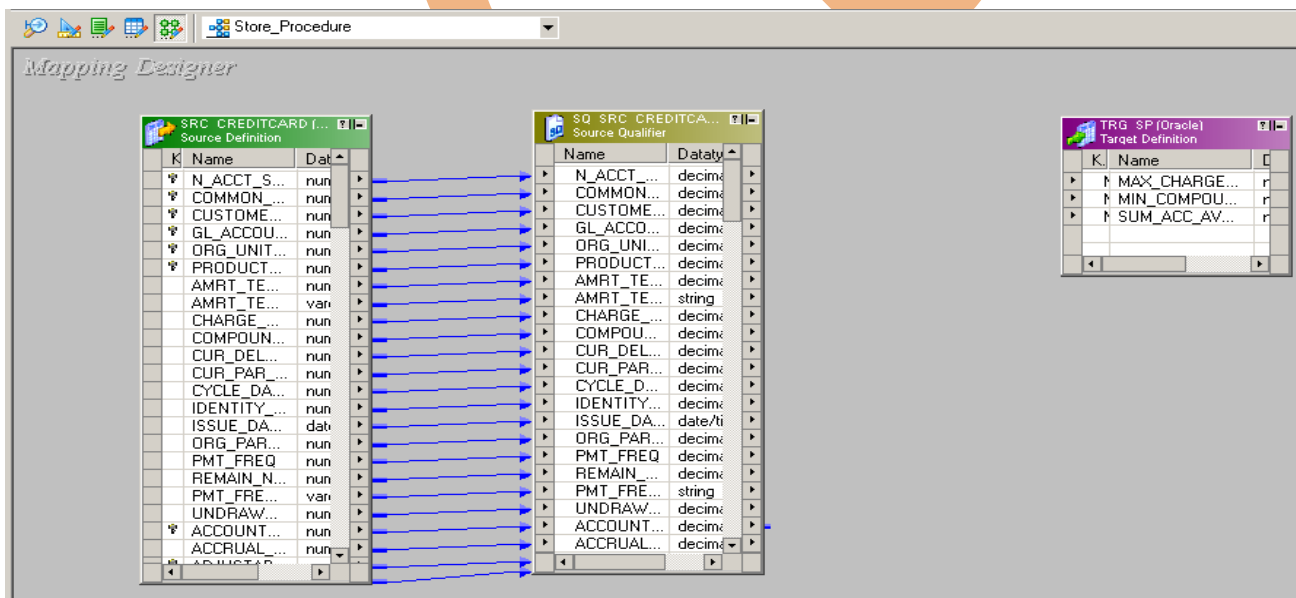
Store_Procedure

Mapping Designer

SRC_CREDITCARD (...
Source Definition

| K | Name | Dat |
|---|---|---|
| | N_ACCT_S... | nun |
| | COMMON_... | nun |
| | CUSTOME... | nun |
| | GL_ACCOU... | nun |
| | ORG_UNIT... | nun |
| | PRODUCT... | nun |
| | AMRT_TE... | nun |
| | AMRT_TE... | vari |
| | CHARGE_... | nun |
| | COMPOUN... | nun |
| | CUR_DEL... | nun |
| | CUR_PAR_... | nun |
| | CYCLE_DA... | nun |
| | IDENTITY_... | nun |
| | ISSUE_DA... | date |
| | ORG_PAR... | nun |
| | PMT_FREQ | nun |
| | REMAIN_N... | nun |
| | PMT_FRE... | vari |
| | UNDRAW... | nun |
| | ACCOUNT... | nun |
| | ACCRUAL_... | nun |
| | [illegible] | |

SQ_SRC_CREDITCA...
Source Qualifier

| Name | Dataty |
|---|---|
| N_ACCT_... | decima |
| COMMON... | decima |
| CUSTOME... | decima |
| GL_ACCO... | decima |
| ORG_UNI... | decima |
| PRODUCT... | decima |
| AMRT_TE... | decima |
| AMRT_TE... | string |
| CHARGE_... | decima |
| COMPOU... | decima |
| CUR_DEL... | decima |
| CUR_PAR... | decima |
| CYCLE_D... | decima |
| IDENTITY... | decima |
| ISSUE_DA... | date/ti |
| ORG_PAR... | decima |
| PMT_FREQ | decima |
| REMAIN_... | decima |
| PMT_FRE... | string |
| UNDRAW... | decima |
| ACCOUNT... | decima |
| ACCRUAL... | decima |

TRG_SP (Oracle)
Target Definition

| K | Name | D |
|---|---|---|
| N | MAX_CHARGE... | r |
| N | MIN_COMPOU... | r |
| N | SUM_ACC_AV... | r |